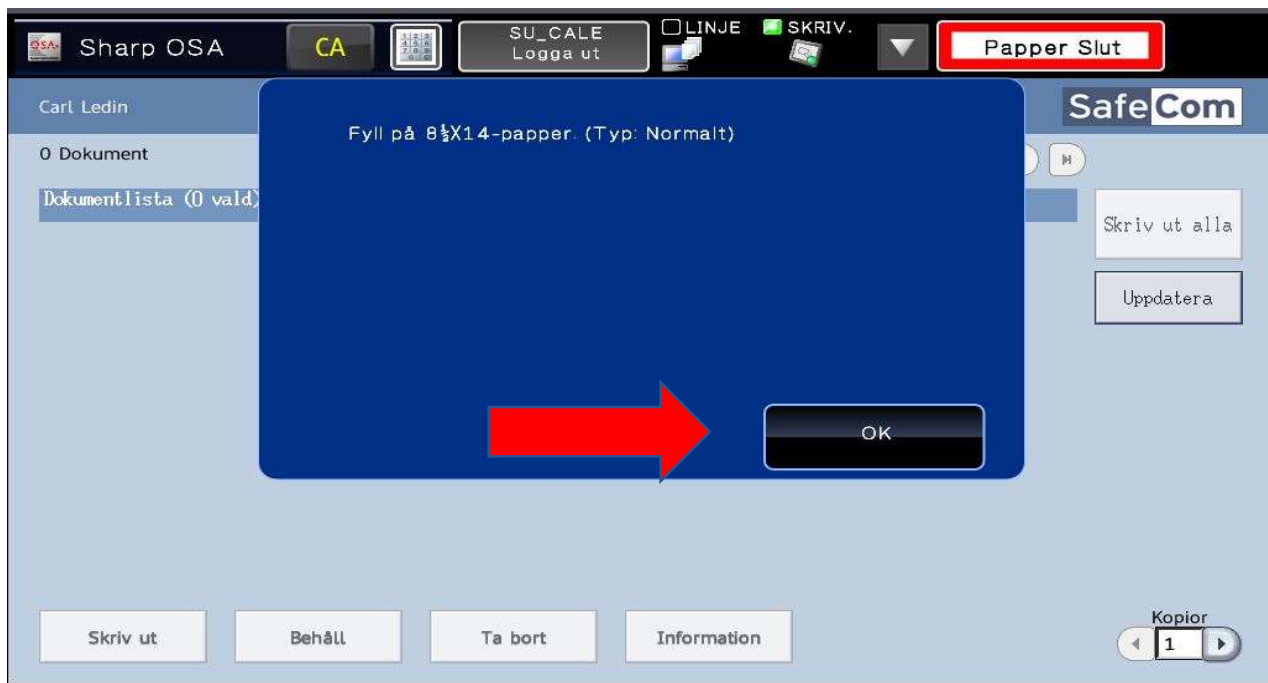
OSA Sharp OSA
CA
SU_CALE
Logga ut
LINJE
SKRIV.
Papper Slut

Carl Ledin
SafeCom
0 Dokument
Dokumentlista (0 vald)

Fyll på $8\frac{1}{2}$X14-papper. (Typ: Normalt)

OK

Skriv ut alla
Uppdatera

Skriv ut
Behåll
Ta bort
Information

Kopior
1